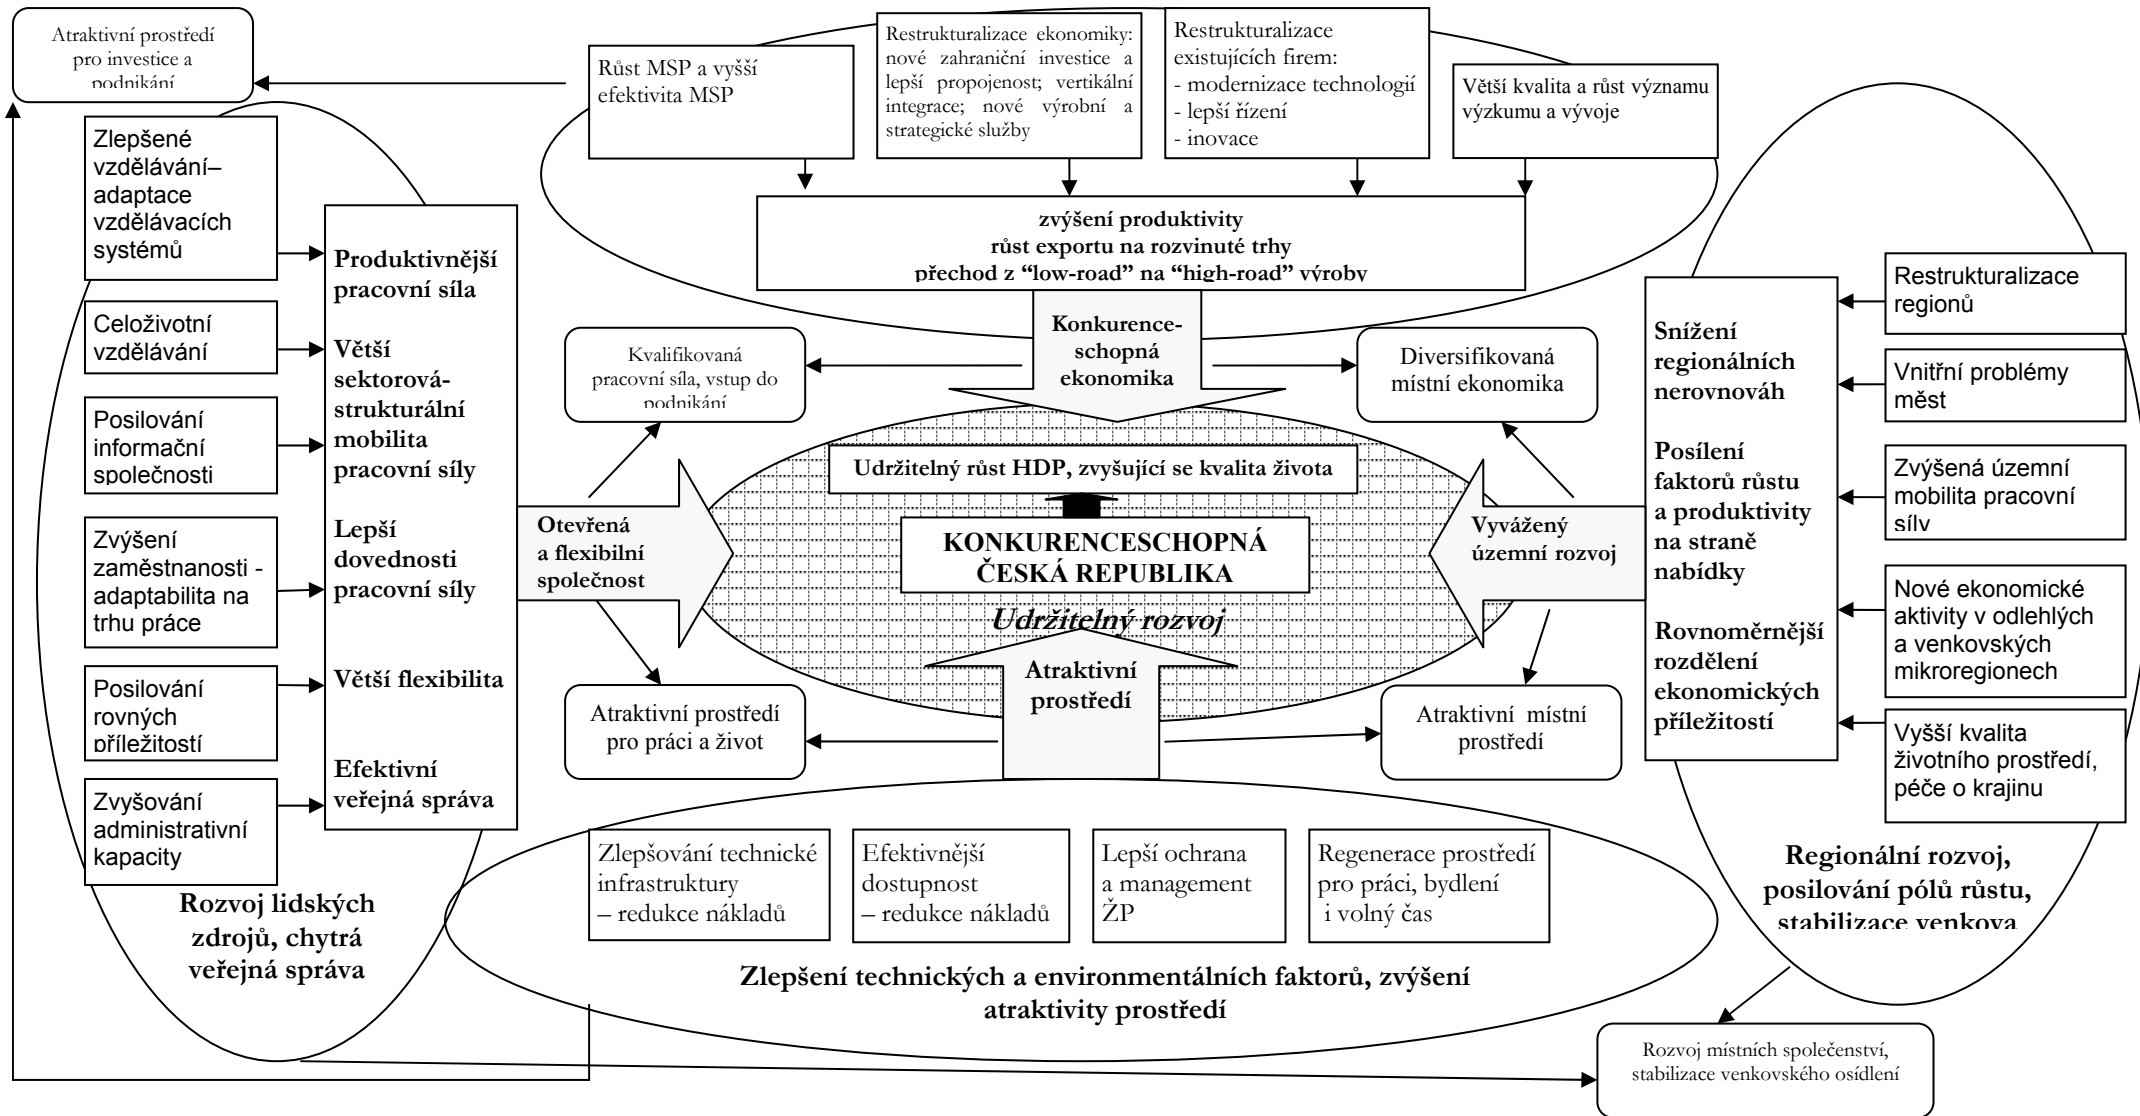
Atraktivní prostředí pro investice a podnikání

Růst MSP a vyšší efektivita MSP

Restrukturalizace ekonomiky: nové zahraniční investice a lepší propojenost; vertikální integrace; nové výrobní a strategické služby

Restrukturalizace existujících firem:
- modernizace technologií
- lepší řízení
- inovace

Větší kvalita a růst významu výzkumu a vývoje

zvýšení produktivity
růst exportu na rozvinuté trhy
přechod z "low-road" na "high-road" výroby

Zlepšené vzdělávání– adaptace vzdělávacích systémů

Celoživotní vzdělávání

Posilování informační společnosti

Zvýšení zaměstnanosti - adaptabilita na trhu práce

Posilování rovných příležitostí

Zvyšování administrativní kapacity

Produktivnější pracovní síla

Větší sektorová-strukturální mobilita pracovní síly

Lepší dovednosti pracovní síly

Větší flexibilita

Efektivní veřejná správa

Rozvoj lidských zdrojů, chytrá veřejná správa

Konkurence-schopná ekonomika

Kvalifikovaná pracovní síla, vstup do podnikání

Diversifikovaná místní ekonomika

Udržitelný růst HDP, zvyšující se kvalita života

KONKURENCESCHOPNÁ ČESKÁ REPUBLIKA

Udržitelný rozvoj

Otevřená a flexibilní společnost

Vyvážený územní rozvoj

Atraktivní prostředí

Atraktivní prostředí pro práci a život

Atraktivní místní prostředí

Restrukturalizace regionů

Vnitřní problémy měst

Zvýšená územní mobilita pracovní síly

Nové ekonomické aktivity v odlehlých a venkovských mikroregionech

Vyšší kvalita životního prostředí, péče o krajinu

Snížení regionálních nerovnováh

Posílení faktorů růstu a produktivity na straně nabídky

Rovnoměrnější rozdělení ekonomických příležitostí

Regionální rozvoj, posilování pólů růstu, stabilizace venkova

Zlepšování technické infrastruktury – redukce nákladů

Efektivnější dostupnost – redukce nákladů

Lepší ochrana a management ŽP

Regenerace prostředí pro práci, bydlení i volný čas

Zlepšení technických a environmentálních faktorů, zvýšení atraktivity prostředí

Rozvoj místních společenství, stabilizace venkovského osídlení